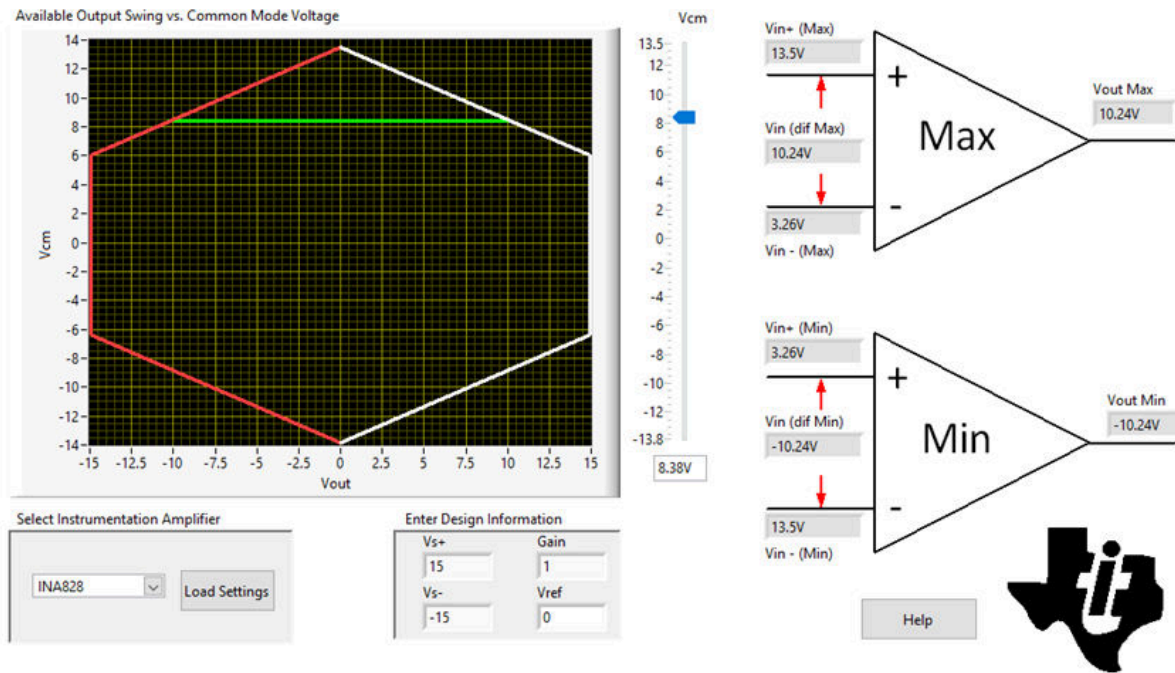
Available Output Swing vs. Common Mode Voltage

14
12
10
8
6
4
2
0
-2
-4
-6
-8
-10
-12
-14

Vcm

-15 -12.5 -10 -7.5 -5 -2.5 0 2.5 5 7.5 10 12.5 15

Vout

Vcm
13.5
12
10
8
6
4
2
0
-2
-4
-6
-8
-10
-12
-13.8
8.38V

Vin+ (Max)
13.5V
+
Vin (dif Max)
10.24V
Max
Vout Max
10.24V
-
3.26V
Vin - (Max)

Vin+ (Min)
3.26V
+
Vin (dif Min)
-10.24V
Min
Vout Min
-10.24V
-
13.5V
Vin - (Min)

Select Instrumentation Amplifier
INA828
Load Settings

Enter Design Information
Vs+
15
Gain
1
Vs-
-15
Vref
0

Help